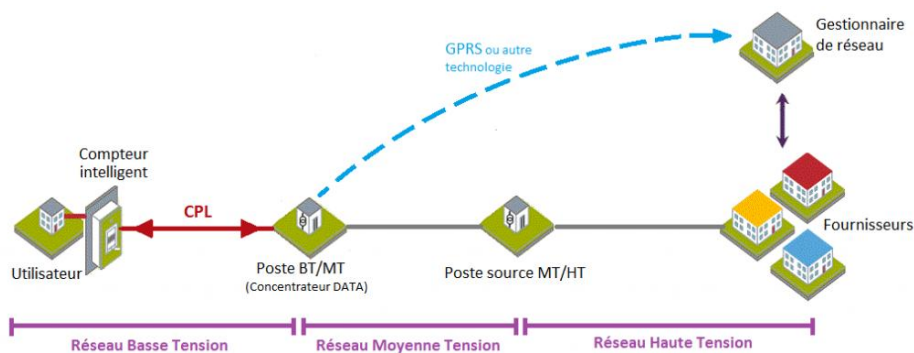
Gestionnaire de réseau

GPRS ou autre technologie

Compteur intelligent

CPL

Fournisseurs

Utilisateur

Poste BT/MT
(Concentrateur DATA)

Poste source MT/HT

Réseau Basse Tension

Réseau Moyenne Tension

Réseau Haute Tension